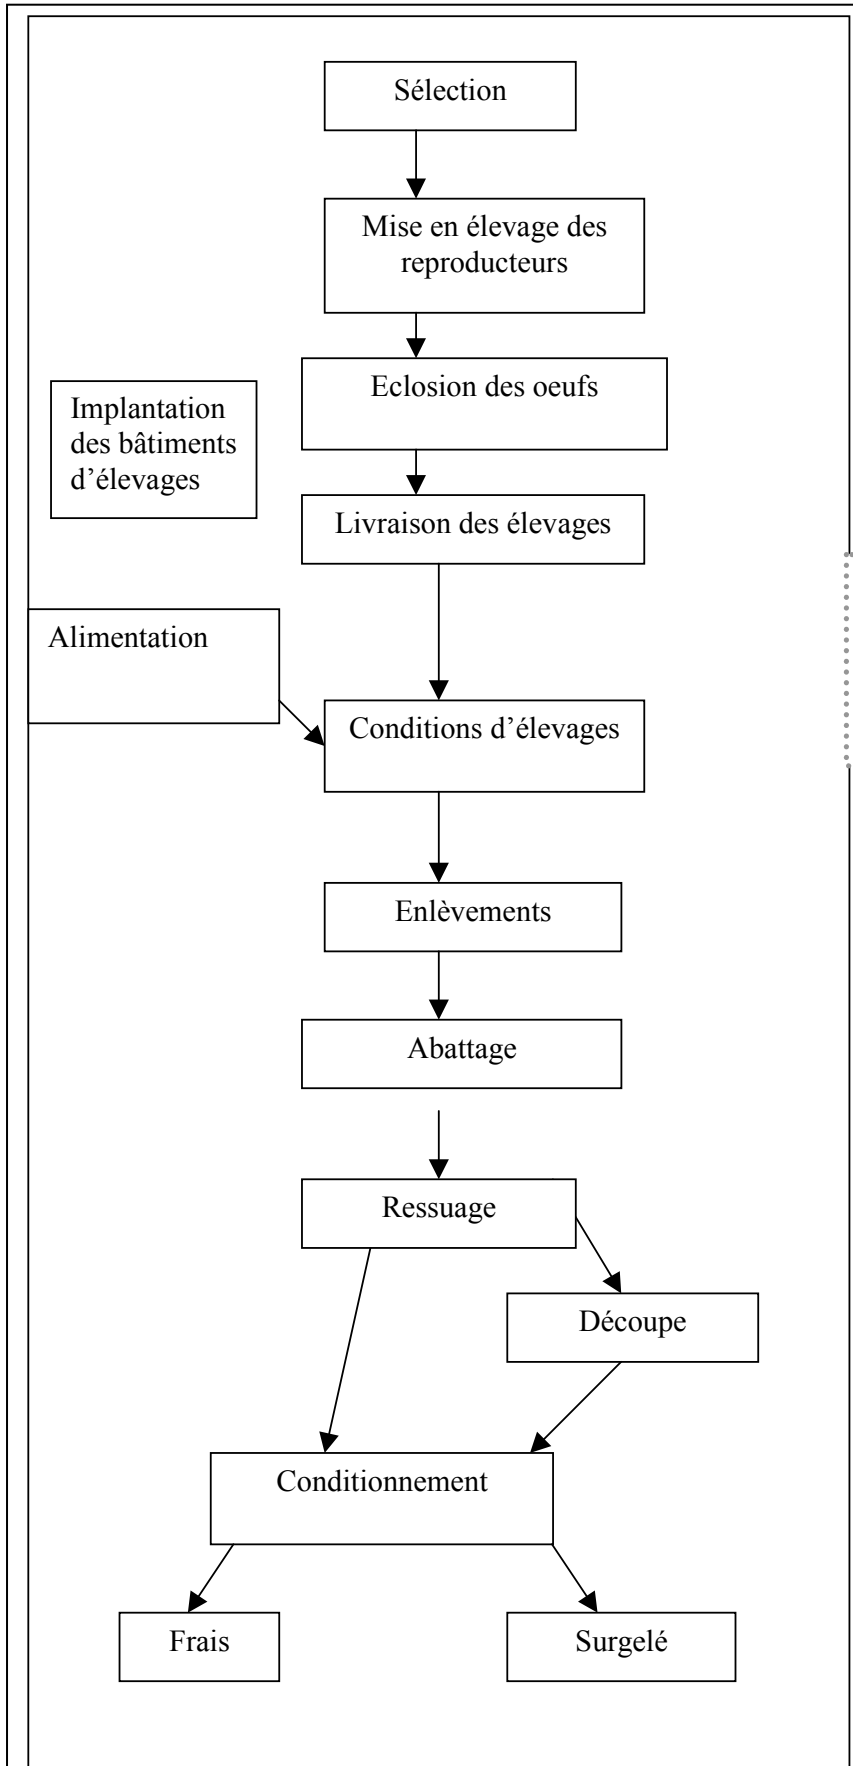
Sélection

Mise en élevage des reproducteurs

Implantation des bâtiments d'élevages

Eclosion des oeufs

Livraison des élevages

Alimentation

Conditions d'élevages

Enlèvements

Abattage

Ressuage

Découpe

Conditionnement

Frais

Surgelé